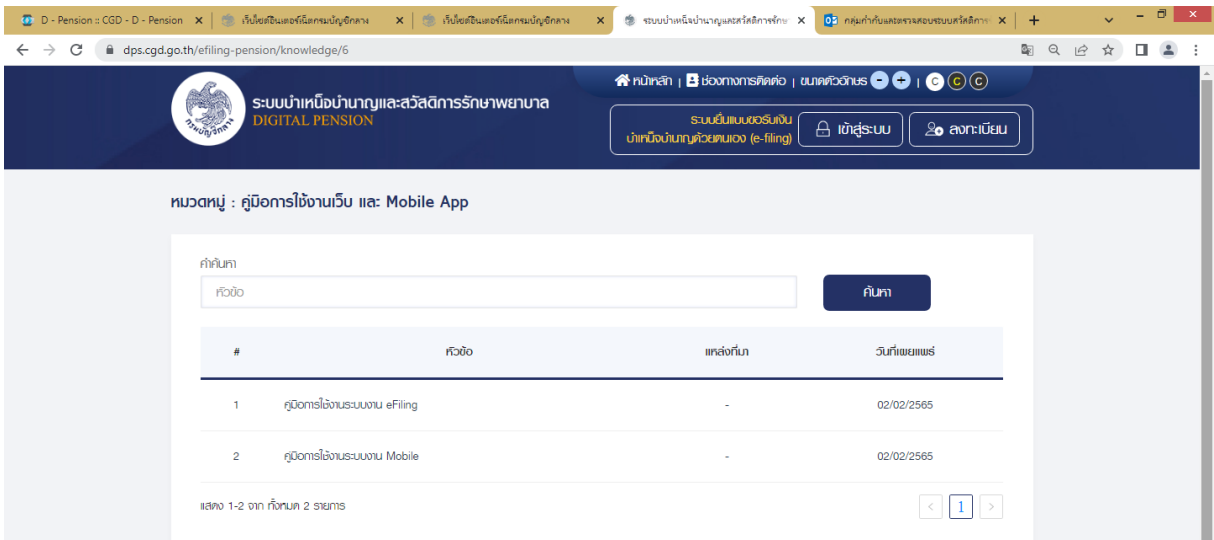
D - Pension :: CGD - D - Pension
เว็บไซต์อินเตอร์เน็ตกรมบัญชีกลาง
เว็บไซต์อินเตอร์เน็ตกรมบัญชีกลาง
ระบบบำเหน็จบำนาญและสวัสดิการรักษ
กลุ่มกำกับและตรวจสอบระบบสวัสดิการ

dps.cgd.go.th/efiling-pension/knowledge/6

หน้าหลัก | ช่องทางการติดต่อ | ขนาดตัวอักษร - + | C C C

ระบบบำเหน็จบำนาญและสวัสดิการรักษาพยาบาล
DIGITAL PENSION

ระบบยื่นแบบขอรับเงินบำเหน็จบำนาญด้วยตนเอง (e-filing)
เข้าสู่ระบบ
ลงทะเบียน

หมวดหมู่ : คู่มือการใช้งานเว็บ และ Mobile App

คำค้นหา
หัวข้อ
ค้นหา

| # | หัวข้อ | แหล่งที่มา | วันที่เผยแพร่ |
|---|---|---|---|
| 1 | คู่มือการใช้งานระบบงาน eFiling | - | 02/02/2565 |
| 2 | คู่มือการใช้งานระบบงาน Mobile | - | 02/02/2565 |

แสดง 1-2 จาก ทั้งหมด 2 รายการ
< 1 >